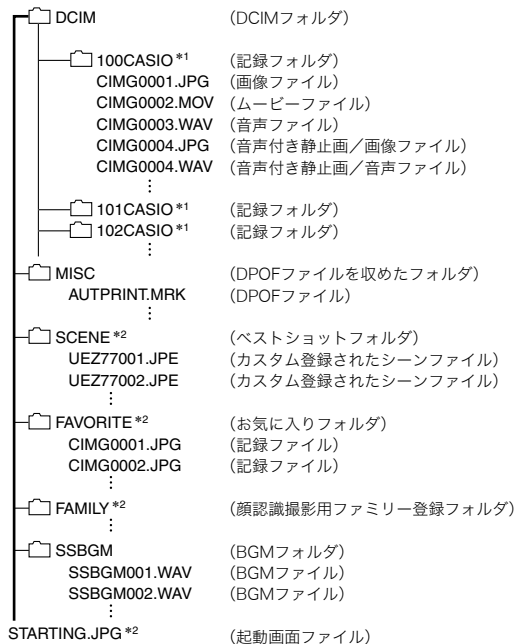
DCIM (DCIMフォルダ)

100CASIO *¹ (記録フォルダ)
CIMG0001.JPG (画像ファイル)
CIMG0002.MOV (ムービーファイル)
CIMG0003.WAV (音声ファイル)
CIMG0004.JPG (音声付き静止画/画像ファイル)
CIMG0004.WAV (音声付き静止画/音声ファイル)
⋮
101CASIO *¹ (記録フォルダ)
102CASIO *¹ (記録フォルダ)
⋮

MISC (DPOFファイルを収めたフォルダ)
AUTPRINT.MRK (DPOFファイル)
⋮

SCENE *² (ベストショットフォルダ)
UEZ77001.JPE (カスタム登録されたシーンファイル)
UEZ77002.JPE (カスタム登録されたシーンファイル)
⋮

FAVORITE *² (お気に入りフォルダ)
CIMG0001.JPG (記録ファイル)
CIMG0002.JPG (記録ファイル)
⋮

FAMILY *² (顔認識撮影用ファミリー登録フォルダ)
⋮

SSBGM (BGMフォルダ)
SSBGM001.WAV (BGMファイル)
SSBGM002.WAV (BGMファイル)
⋮

STARTING.JPG *² (起動画面ファイル)